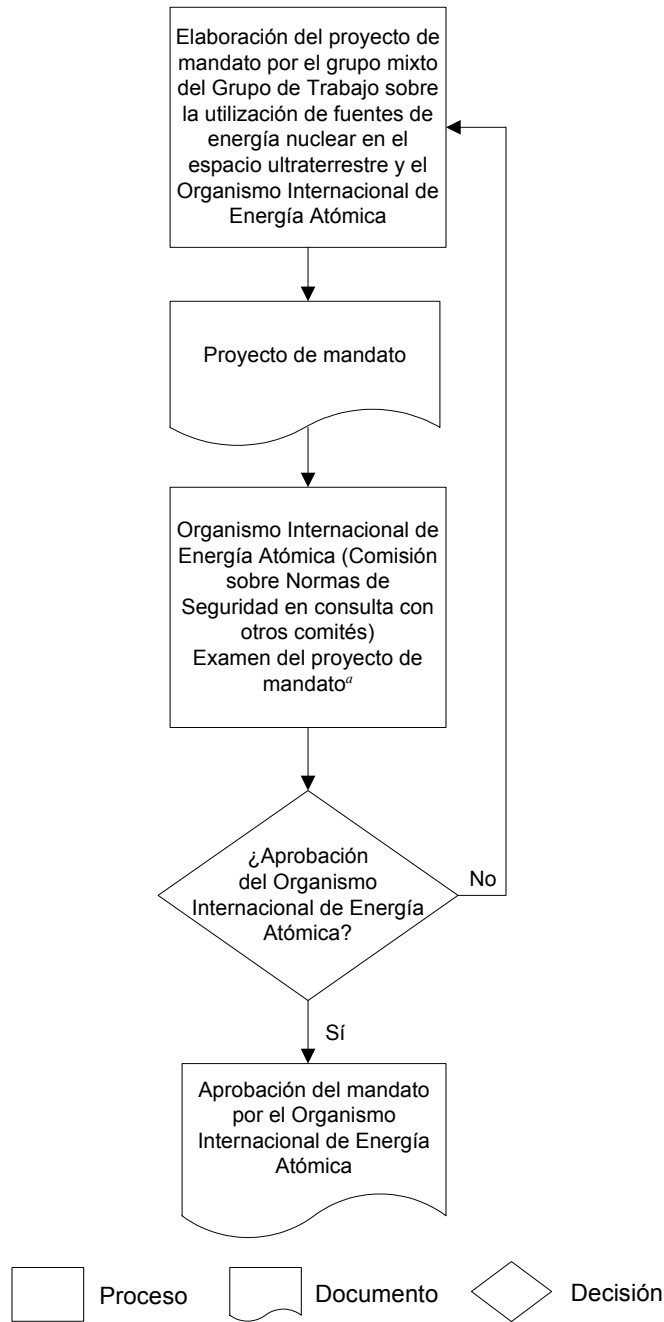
Elaboración del proyecto de mandato por el grupo mixto del Grupo de Trabajo sobre la utilización de fuentes de energía nuclear en el espacio ultraterrestre y el Organismo Internacional de Energía Atómica

Proyecto de mandato

Organismo Internacional de Energía Atómica (Comisión sobre Normas de Seguridad en consulta con otros comités)
Examen del proyecto de mandato$^{a}$

¿Aprobación del Organismo Internacional de Energía Atómica?

No

Sí

Aprobación del mandato por el Organismo Internacional de Energía Atómica

Proceso

Documento

Decisión